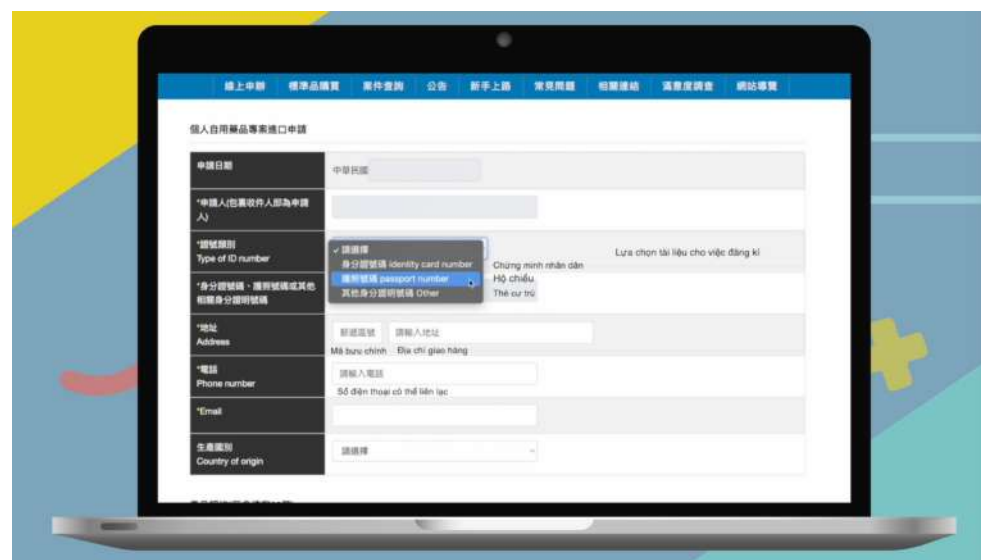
線上申辦 標準品購買 案件查詢 公告 新手上路 常見問題 相關連結 滿意度調查 網站導覽

個人自用藥品專案進口申請

| | |
|---|---|
| 申請日期 | 中華民國 |
| *申請人(包裹收件人即為申請人) | |
| *證號類別 Type of ID number | ✓請選擇 身分證號碼 identity card number 護照號碼 passport number 其他身分證明號碼 Other — Chứng minh nhân dân Hộ chiếu Thẻ cư trú — Lựa chọn tài liệu cho việc đăng kí |
| *身分證號碼、護照號碼或其他相關身分證明號碼 | |
| *地址 Address | 郵遞區號 請輸入地址 Mã bưu chính Địa chỉ giao hàng |
| *電話 Phone number | 請輸入電話 Số điện thoại có thể liên lạc |
| *Email | |
| 生產國別 Country of origin | 請選擇 |